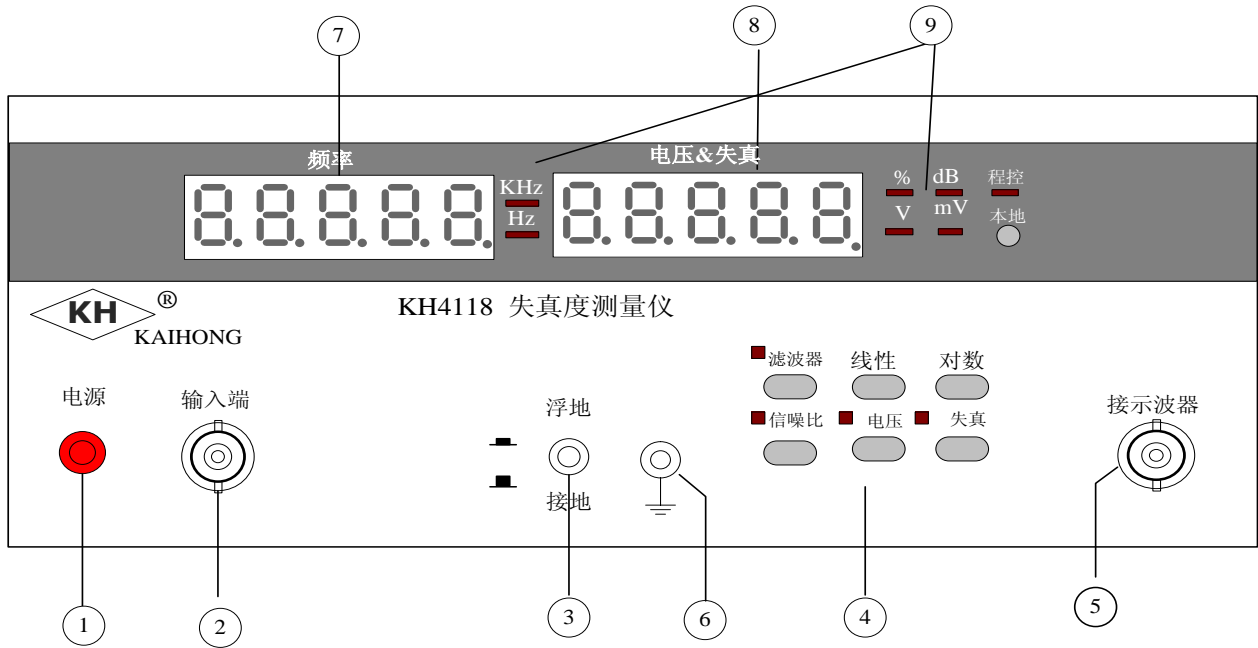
7

8

9

频率

8.8.8.8.8.

KHz

Hz

电压&失真

8.8.8.8.8.

%

dB

V

mV

程控

本地

KH ®
KAIHONG

KH4118 失真度测量仪

电源

输入端

浮地

接地

滤波器

线性

对数

信噪比

电压

失真

接示波器

1

2

3

6

4

5